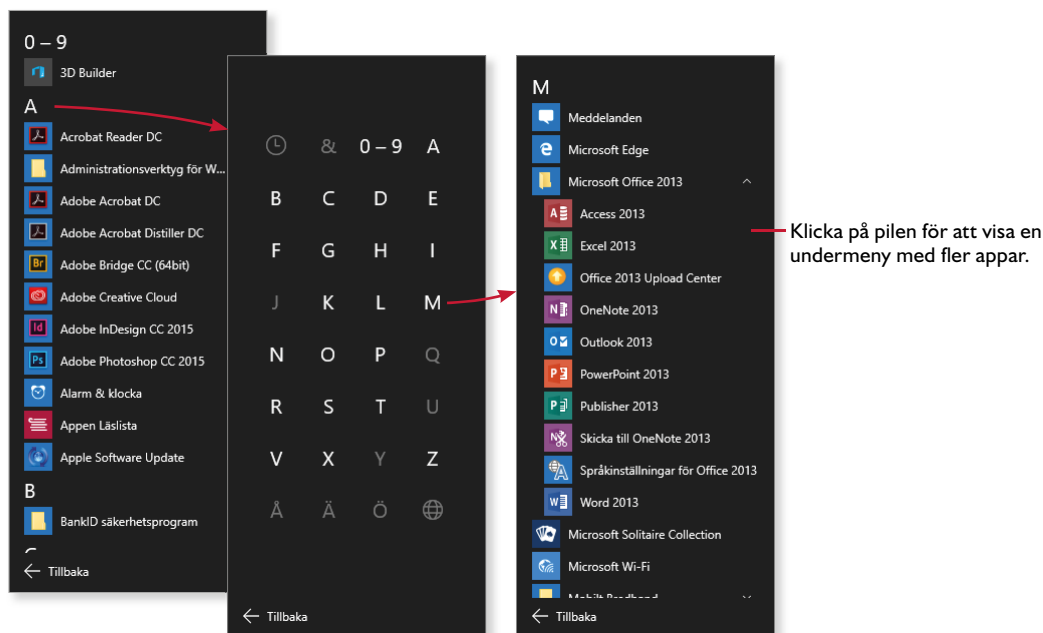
0 – 9
3D Builder
A
Acrobat Reader DC
Administrationsverktyg för W...
Adobe Acrobat DC
Adobe Acrobat Distiller DC
Adobe Bridge CC (64bit)
Adobe Creative Cloud
Adobe InDesign CC 2015
Adobe Photoshop CC 2015
Alarm & klocka
Appen Läslista
Apple Software Update
B
BankID säkerhetsprogram
Tillbaka

& 0 – 9 A
B C D E
F G H I
J K L M
N O P Q
R S T U
V X Y Z
Å Ä Ö
Tillbaka

M
Meddelanden
Microsoft Edge
Microsoft Office 2013
Access 2013
Excel 2013
Office 2013 Upload Center
OneNote 2013
Outlook 2013
PowerPoint 2013
Publisher 2013
Skicka till OneNote 2013
Språkinställningar för Office 2013
Word 2013
Microsoft Solitaire Collection
Microsoft Wi-Fi
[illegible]
Tillbaka

Klicka på pilen för att visa en undermeny med fler appar.